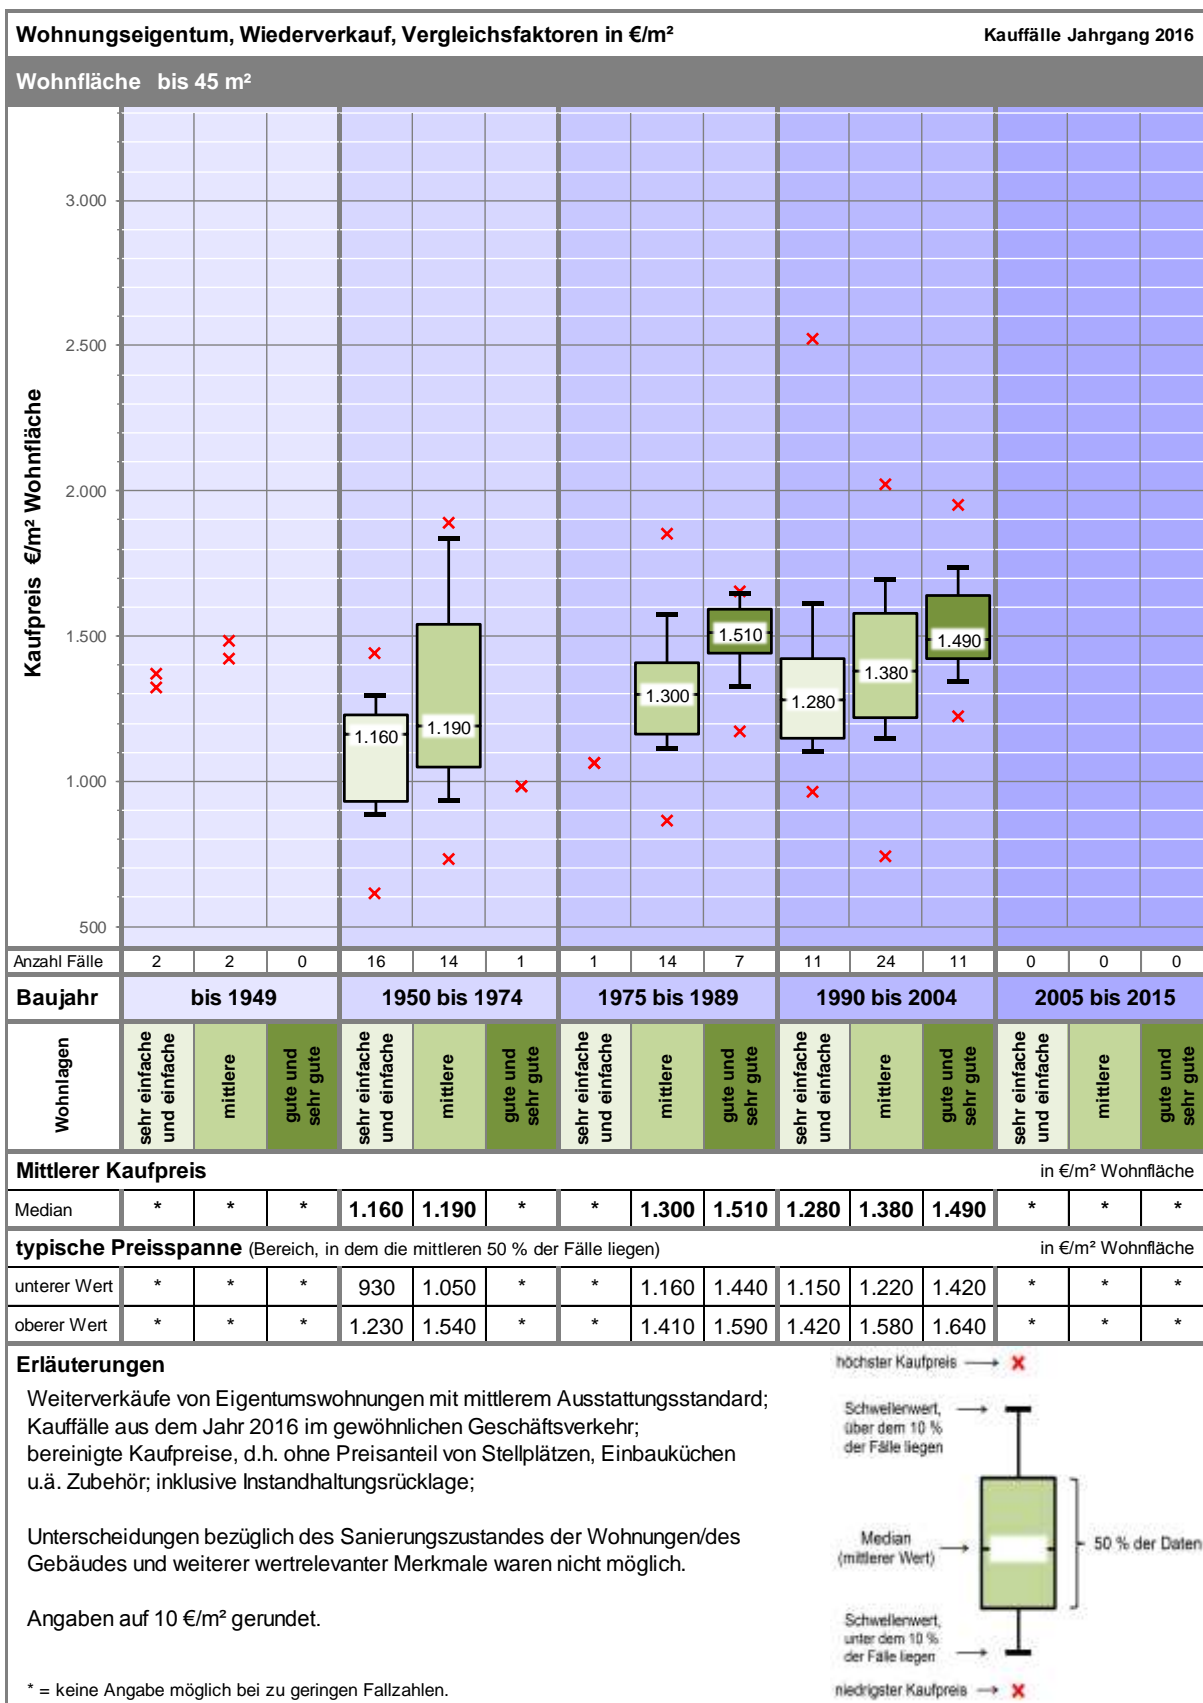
Wohnungseigentum, Wiederverkauf, Vergleichsfaktoren in €/m²

Kauffälle Jahrgang 2016

Wohnfläche bis 45 m²

Kaufpreis €/m² Wohnfläche

3.000
2.500
2.000
1.500
1.000
500

1.160
1.190
1.300
1.510
1.280
1.380
1.490

| Anzahl Fälle | 2 | 2 | 0 | 16 | 14 | 1 | 1 | 14 | 7 | 11 | 24 | 11 | 0 | 0 | 0 |
|---|---|---|---|---|---|---|---|---|---|---|---|---|---|---|---|
| Baujahr | bis 1949 | | | 1950 bis 1974 | | | 1975 bis 1989 | | | 1990 bis 2004 | | | 2005 bis 2015 | | |
| Wohnlagen | sehr einfache und einfache | mittlere | gute und sehr gute | sehr einfache und einfache | mittlere | gute und sehr gute | sehr einfache und einfache | mittlere | gute und sehr gute | sehr einfache und einfache | mittlere | gute und sehr gute | sehr einfache und einfache | mittlere | gute und sehr gute |

Mittlerer Kaufpreis in €/m² Wohnfläche

| Median | * | * | * | 1.160 | 1.190 | * | * | 1.300 | 1.510 | 1.280 | 1.380 | 1.490 | * | * | * |
|---|---|---|---|---|---|---|---|---|---|---|---|---|---|---|---|

typische Preisspanne (Bereich, in dem die mittleren 50 % der Fälle liegen) in €/m² Wohnfläche

| unterer Wert | * | * | * | 930 | 1.050 | * | * | 1.160 | 1.440 | 1.150 | 1.220 | 1.420 | * | * | * |
|---|---|---|---|---|---|---|---|---|---|---|---|---|---|---|---|
| oberer Wert | * | * | * | 1.230 | 1.540 | * | * | 1.410 | 1.590 | 1.420 | 1.580 | 1.640 | * | * | * |

Erläuterungen

Weiterverkäufe von Eigentumswohnungen mit mittlerem Ausstattungsstandard; Kauffälle aus dem Jahr 2016 im gewöhnlichen Geschäftsverkehr; bereinigte Kaufpreise, d.h. ohne Preisanteil von Stellplätzen, Einbauküchen u.ä. Zubehör; inklusive Instandhaltungsrücklage;

Unterscheidungen bezüglich des Sanierungszustandes der Wohnungen/des Gebäudes und weiterer wertrelevanter Merkmale waren nicht möglich.

Angaben auf 10 €/m² gerundet.

* = keine Angabe möglich bei zu geringen Fallzahlen.

höchster Kaufpreis
Schwellenwert, über dem 10 % der Fälle liegen
Median (mittlerer Wert)
50 % der Daten
Schwellenwert, unter dem 10 % der Fälle liegen
niedrigster Kaufpreis